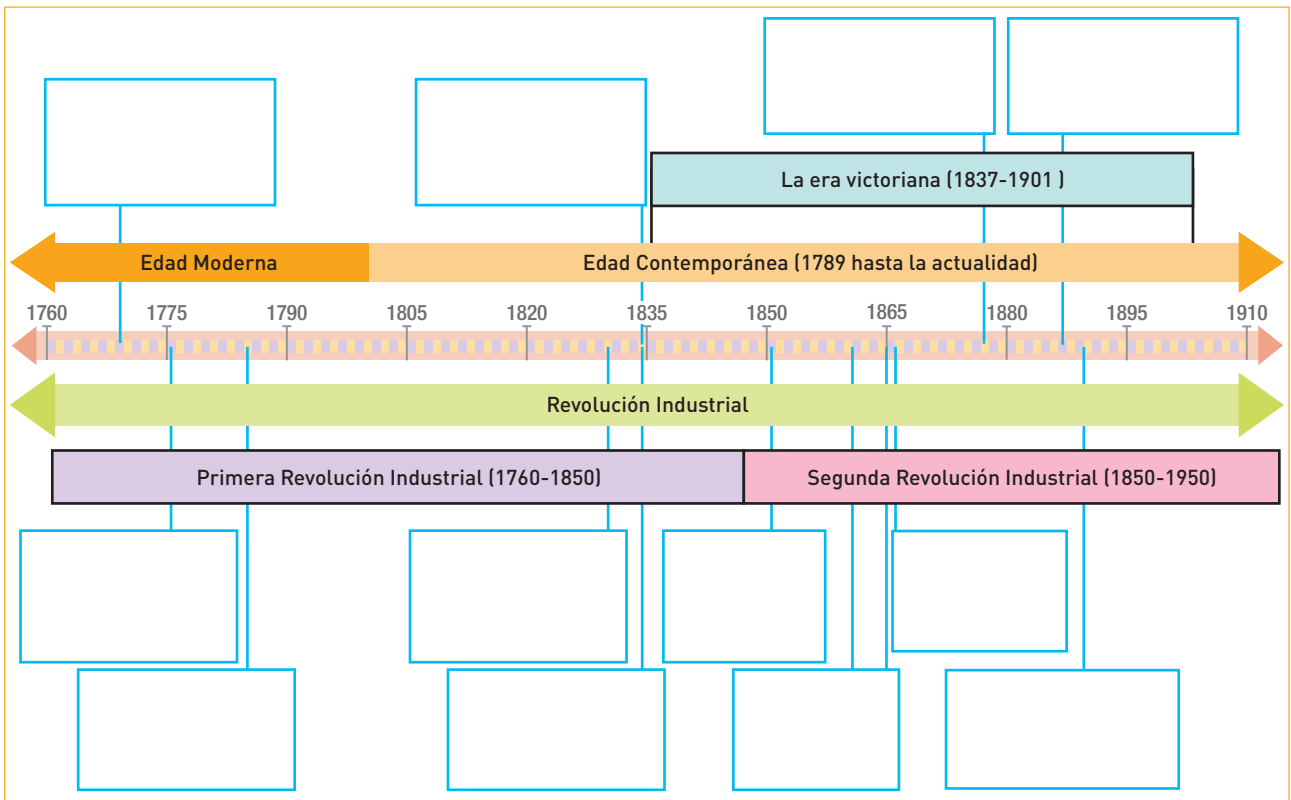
La era victoriana (1837-1901 )

Edad Moderna

Edad Contemporánea (1789 hasta la actualidad)

1760 1775 1790 1805 1820 1835 1850 1865 1880 1895 1910

Revolución Industrial

Primera Revolución Industrial (1760-1850)

Segunda Revolución Industrial (1850-1950)